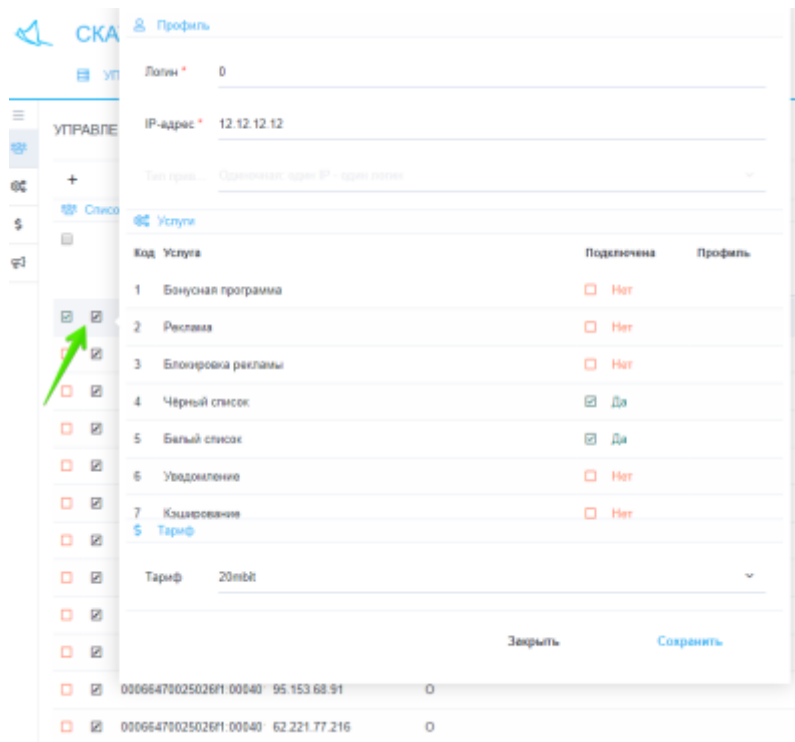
СКА

УП

УПРАВЛЕ

+

Списо

Профиль

Логин * 0

IP-адрес * 12.12.12.12

Тип прив... Одиночная: один IP - один логин

Услуги

| Код | Услуга | Подключена | Профиль |
|---|---|---|---|
| 1 | Бонусная программа | Нет | |
| 2 | Реклама | Нет | |
| 3 | Блокировка рекламы | Нет | |
| 4 | Чёрный список | Да | |
| 5 | Белый список | Да | |
| 6 | Уведомление | Нет | |
| 7 | Кэширование | Нет | |

$ Тариф

Тариф 20mbit

Закрыть Сохранить

00066470025026f1:00040 95.153.68.91 O

00066470025026f1:00040 62.221.77.216 O